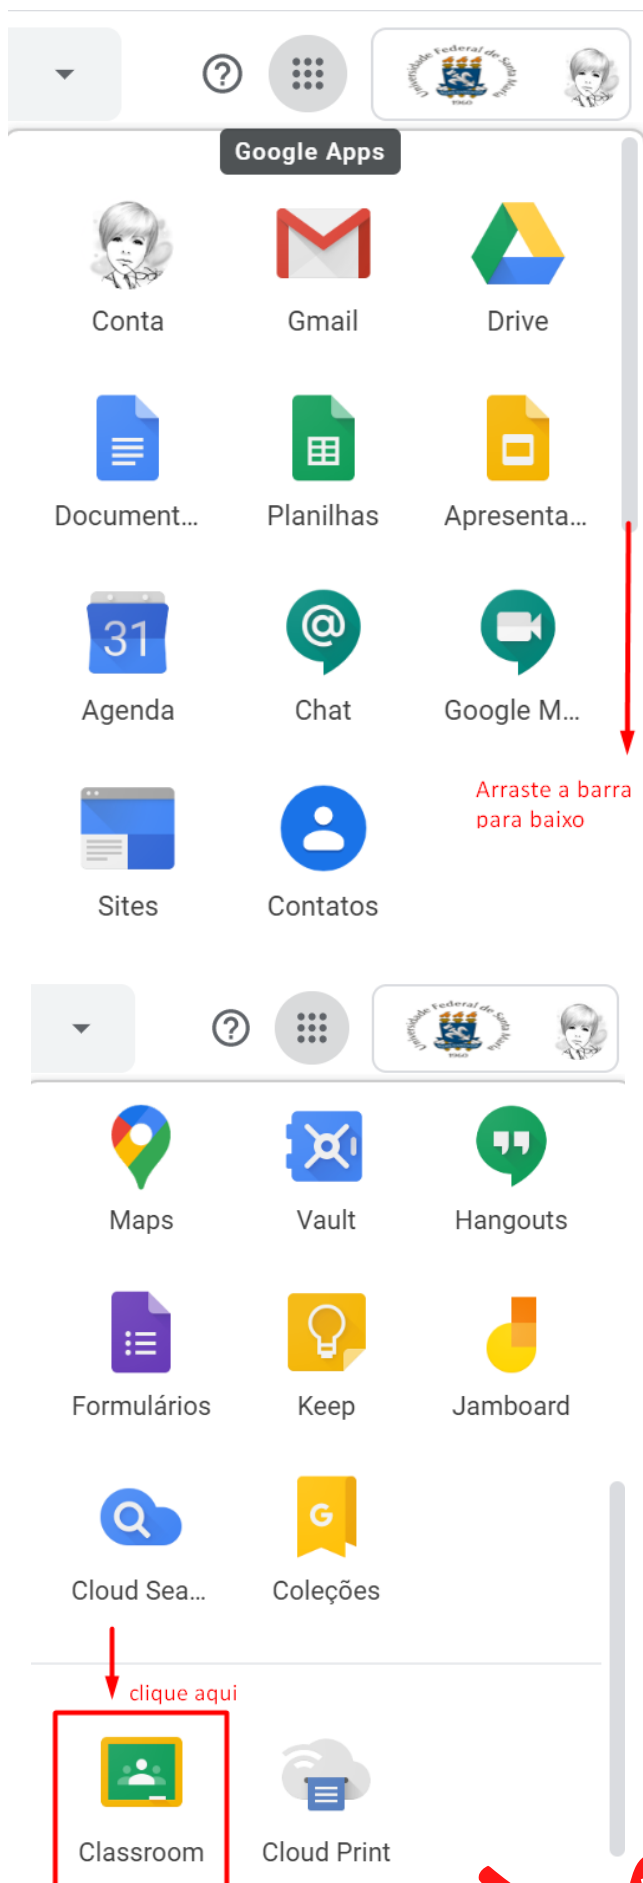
Google Apps

Conta
Gmail
Drive
Document...
Planilhas
Apresenta...
31
Agenda
Chat
Google M...
Sites
Contatos

Arraste a barra para baixo

Maps
Vault
Hangouts
Formulários
Keep
Jamboard
Cloud Sea...
Coleções

clique aqui

Classroom
Cloud Print